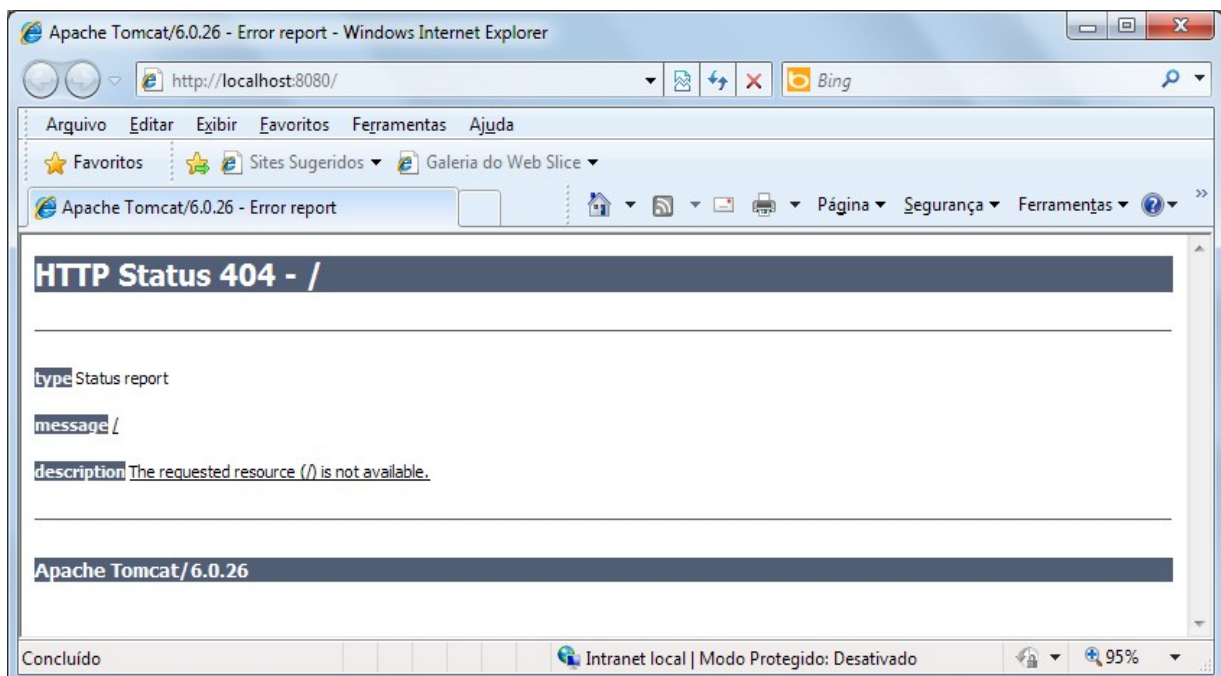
Apache Tomcat/6.0.26 - Error report - Windows Internet Explorer

http://localhost:8080/

Bing

Arquivo Editar Exibir Favoritos Ferramentas Ajuda

Favoritos Sites Sugeridos ▾ Galeria do Web Slice ▾

Apache Tomcat/6.0.26 - Error report

Página ▾ Segurança ▾ Ferramentas ▾

HTTP Status 404 - /

type Status report

message /

description The requested resource (/) is not available.

Apache Tomcat/6.0.26

Concluído

Intranet local | Modo Protegido: Desativado

95%